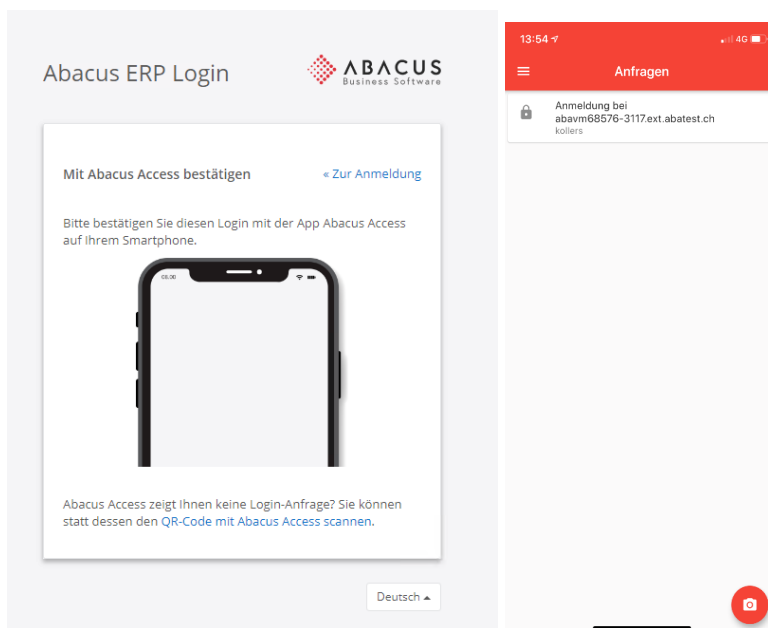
Abacus ERP Login

ABACUS
Business Software

Mit Abacus Access bestätigen

« Zur Anmeldung

Bitte bestätigen Sie diesen Login mit der App Abacus Access auf Ihrem Smartphone.

09:30

Abacus Access zeigt Ihnen keine Login-Anfrage? Sie können statt dessen den QR-Code mit Abacus Access scannen.

Deutsch ▴

13:54

4G

Anfragen

Anmeldung bei abavm68576-3117.ext.abatest.ch
kollers